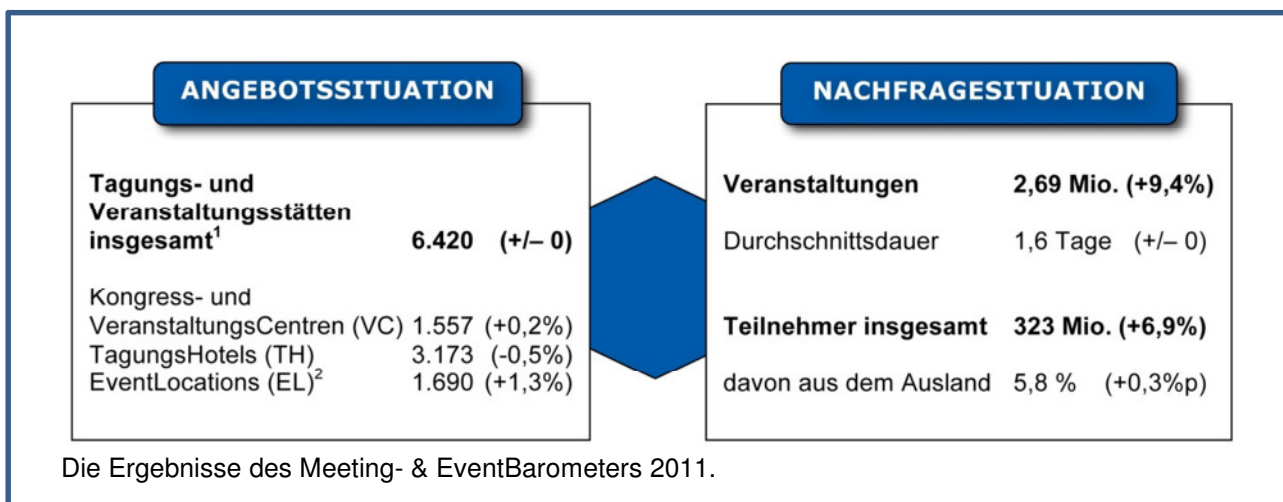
ANGEBOTSSITUATION

Tagungs- und Veranstaltungsstätten insgesamt$^1$ 6.420 (+/– 0)

Kongress- und VeranstaltungsCentren (VC) 1.557 (+0,2%)
TagungsHotels (TH) 3.173 (-0,5%)
EventLocations (EL)$^2$ 1.690 (+1,3%)

NACHFRAGESITUATION

Veranstaltungen 2,69 Mio. (+9,4%)

Durchschnittsdauer 1,6 Tage (+/– 0)

Teilnehmer insgesamt 323 Mio. (+6,9%)

davon aus dem Ausland 5,8 % (+0,3%p)

Die Ergebnisse des Meeting- & EventBarometers 2011.